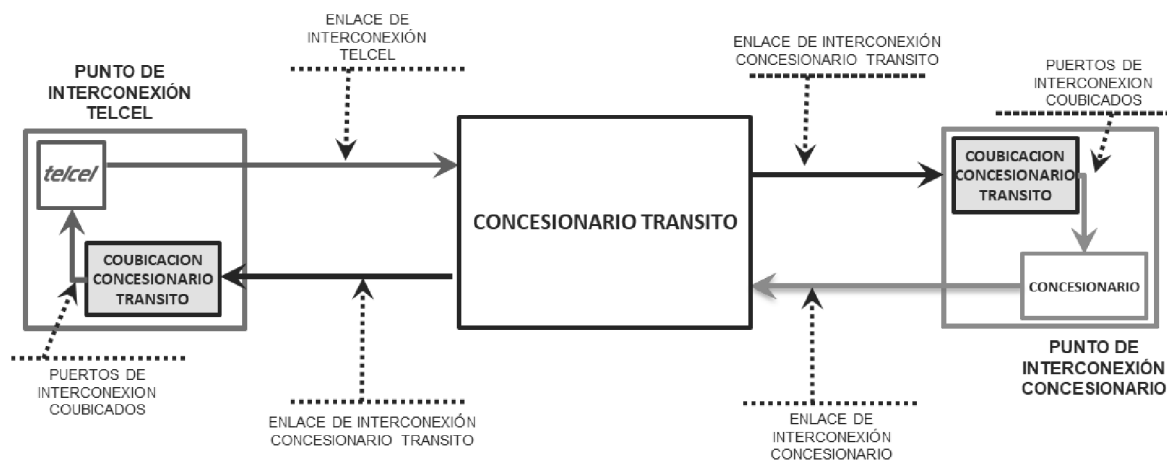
ENLACE DE INTERCONEXIÓN TELCEL

ENLACE DE INTERCONEXIÓN CONCESIONARIO TRANSITO

PUNTOS DE INTERCONEXION COUBICADOS

PUNTO DE INTERCONEXIÓN TELCEL

telcel

COUBICACION CONCESIONARIO TRANSITO

CONCESIONARIO TRANSITO

COUBICACION CONCESIONARIO TRANSITO

CONCESIONARIO

PUERTOS DE INTERCONEXION COUBICADOS

ENLACE DE INTERCONEXIÓN CONCESIONARIO TRANSITO

ENLACE DE INTERCONEXIÓN CONCESIONARIO

PUNTO DE INTERCONEXIÓN CONCESIONARIO